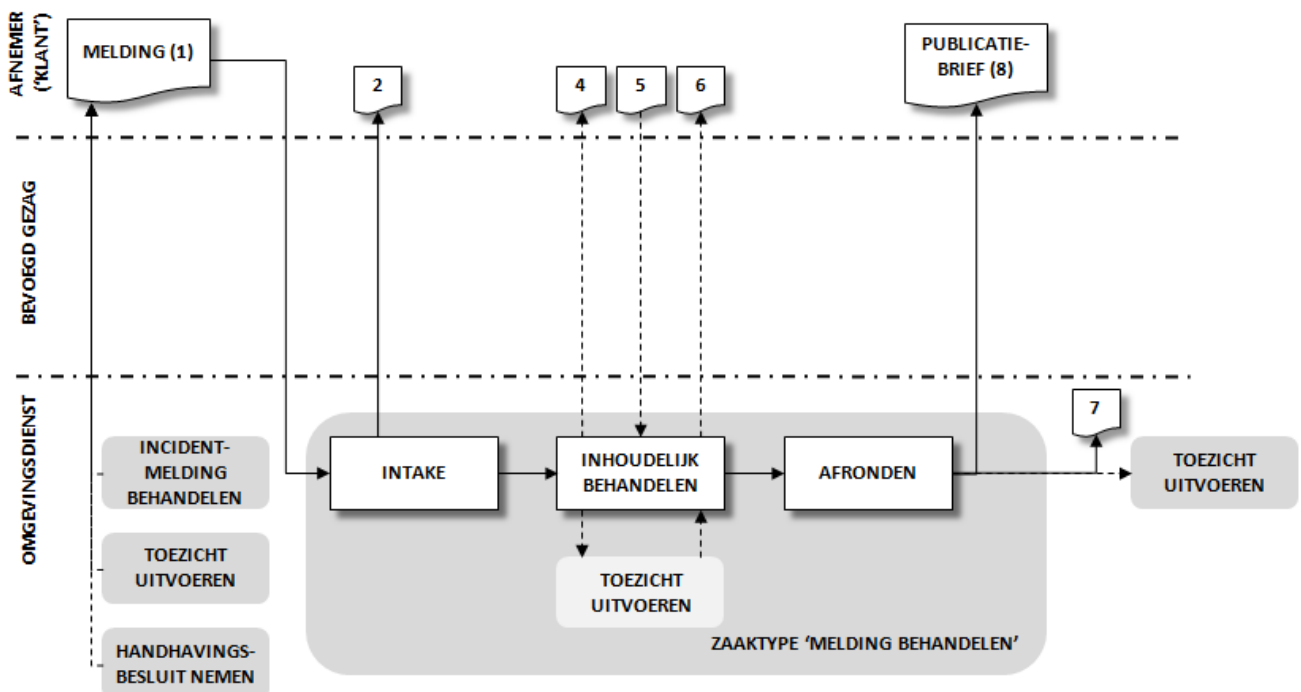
AFNEMER ('KLANT')

MELDING (1)

2

4

5

6

PUBLICATIE-BRIEF (8)

BEVOEGD GEZAG

OMGEVINGSDIENST

7

INCIDENT-MELDING BEHANDELEN

INTAKE

INHOUDELIJK BEHANDELEN

AFRONDEN

TOEZICHT UITVOEREN

TOEZICHT UITVOEREN

TOEZICHT UITVOEREN

HANDHAVINGS-BESLUIT NEMEN

ZAAKTYPE 'MELDING BEHANDELEN'